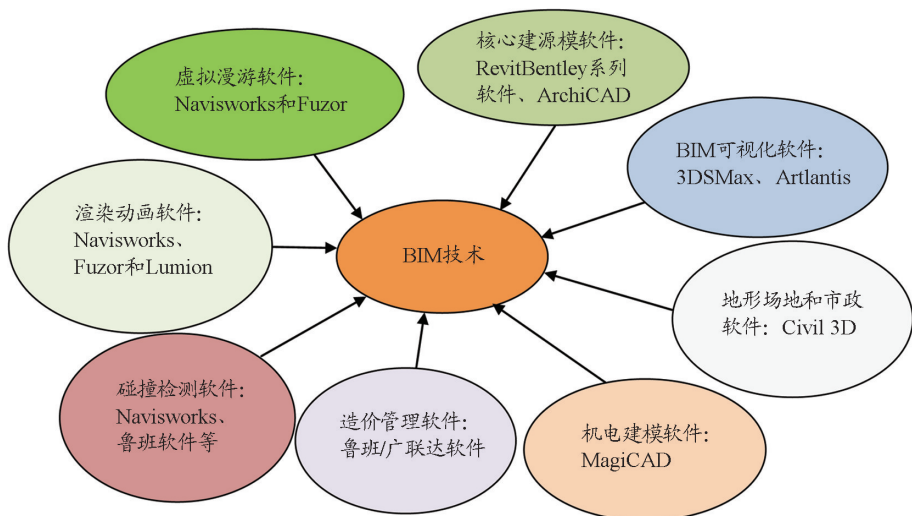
核心建源模软件：
RevitBentley系列
软件、ArchiCAD

虚拟漫游软件：
Navisworks和Fuzor

BIM可视化软件：
3DSMax、Artlantis

渲染动画软件：
Navisworks、
Fuzor和Lumion

BIM技术

地形场地和市政
软件：Civil 3D

碰撞检测软件：
Navisworks、
鲁班软件等

造价管理软件：
鲁班/广联达软件

机电建模软件：
MagiCAD